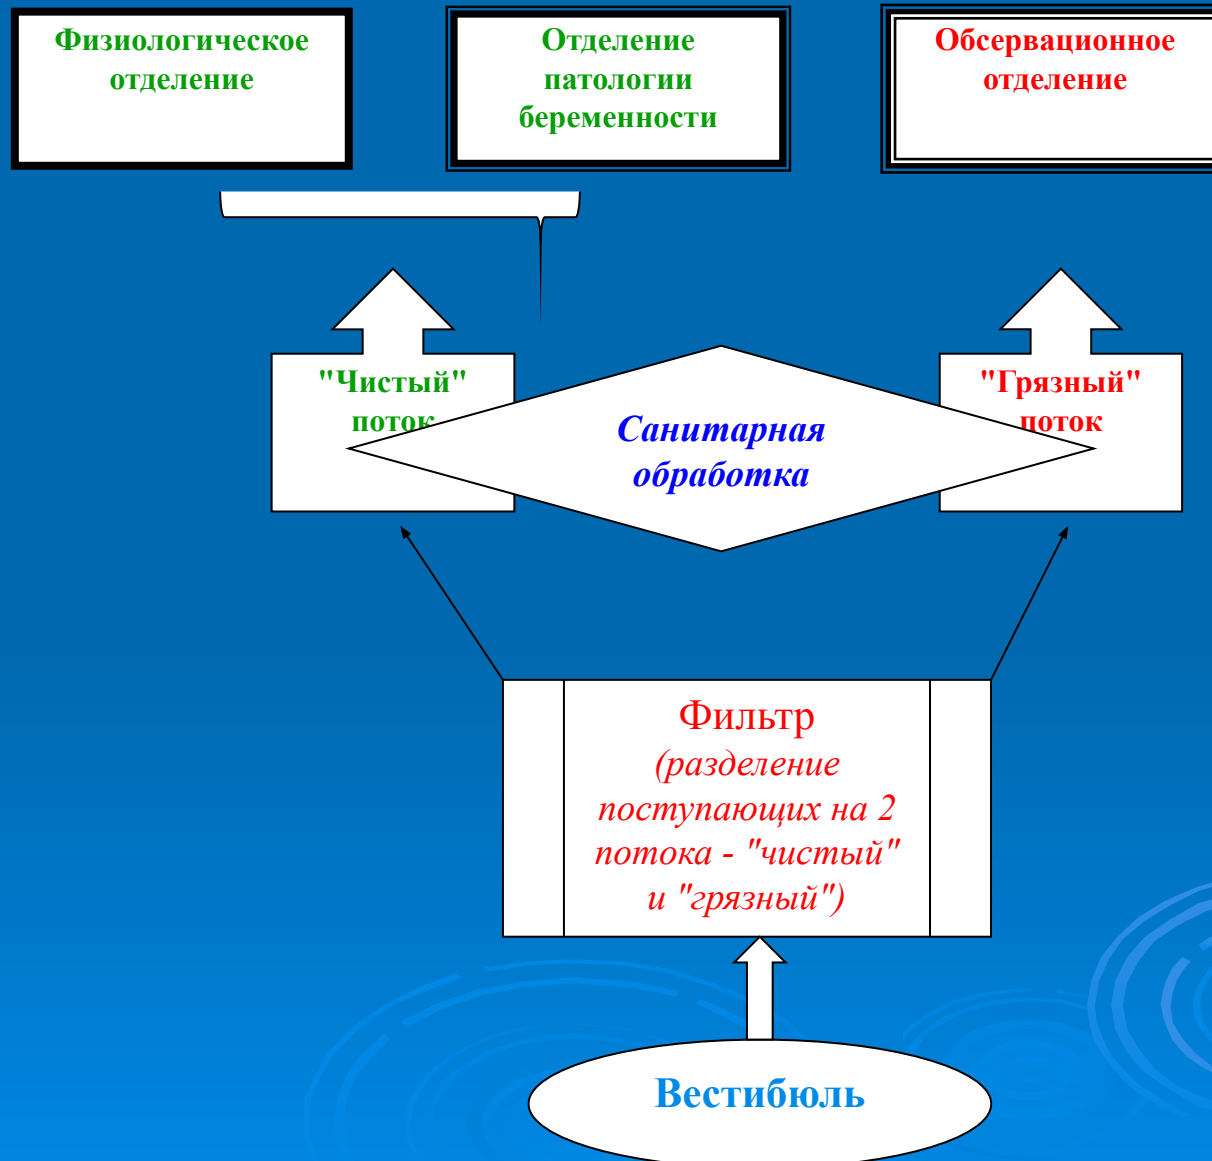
Физиологическое отделение

Отделение патологии беременности

Обсервационное отделение

"Чистый" поток

Санитарная обработка

"Грязный" поток

Фильтр (разделение поступающих на 2 потока - "чистый" и "грязный")

Вестибюль